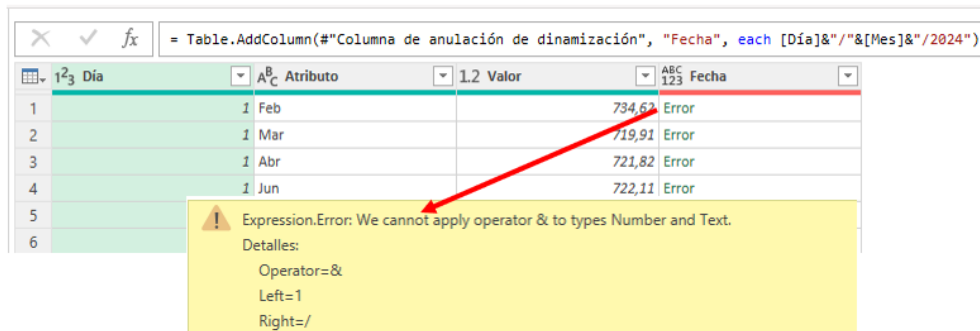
fx = Table.AddColumn(#"Columna de anulación de dinamización", "Fecha", each [Día]&"/"&[Mes]&"/2024")

| | 1²3 Día | A^B_C Atributo | 1.2 Valor | ABC 123 Fecha |
|---|---|---|---|---|
| 1 | 1 | Feb | 734,62 | Error |
| 2 | 1 | Mar | 719,91 | Error |
| 3 | 1 | Abr | 721,82 | Error |
| 4 | 1 | Jun | 722,11 | Error |
| 5 | | | | |
| 6 | | | | |

Expression.Error: We cannot apply operator & to types Number and Text.
Detalles:
Operator=&
Left=1
Right=/